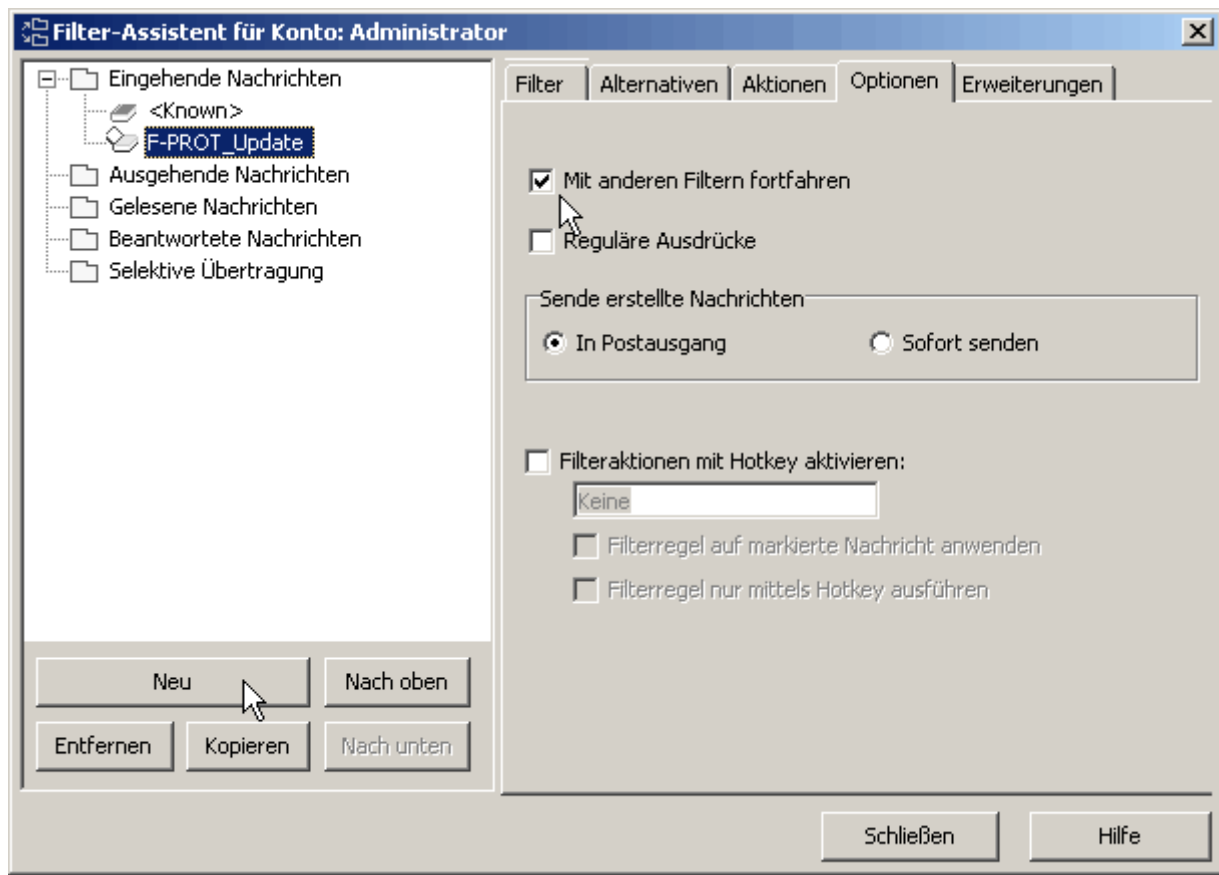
Filter-Assistent für Konto: Administrator

Eingehende Nachrichten
<Known>
F-PROT_Update
Ausgehende Nachrichten
Gelesene Nachrichten
Beantwortete Nachrichten
Selektive Übertragung

Neu
Nach oben
Entfernen
Kopieren
Nach unten

Filter | Alternativen | Aktionen | Optionen | Erweiterungen

Mit anderen Filtern fortfahren
Reguläre Ausdrücke

Sende erstellte Nachrichten
In Postausgang
Sofort senden

Filteraktionen mit Hotkey aktivieren:
Keine
Filterregel auf markierte Nachricht anwenden
Filterregel nur mittels Hotkey ausführen

Schließen
Hilfe